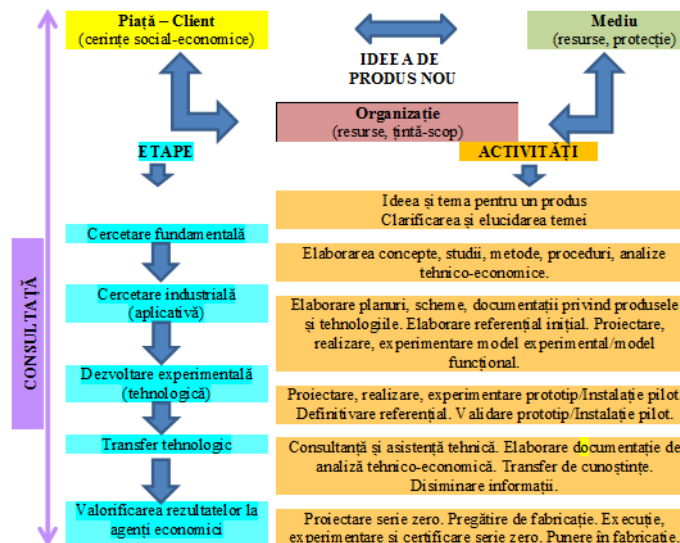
Piață – Client
(cerințe social-economice)

IDEEA DE PRODUS NOU

Mediu
(resurse, protecție)

Organizație
(resurse, țintă-scop)

ETAPE

ACTIVITĂȚI

CONSULTAȚĂ

Ideea și tema pentru un produs
Clarificarea și elucidarea temei

Cercetare fundamentală

Elaborarea concepte, studii, metode, proceduri, analize tehnico-economice.

Cercetare industrială (aplicativă)

Elaborare planuri, scheme, documentații privind produsele și tehnologiile. Elaborare referențial inițial. Proiectare, realizare, experimentare model experimental/model funcțional.

Dezvoltare experimentală (tehnologică)

Proiectare, realizare, experimentare prototip/Instalație pilot Definitivare referențial. Validare prototip/Instalație pilot.

Transfer tehnologic

Consultanță și asistență tehnică. Elaborare documentație de analiză tehnico-economică. Transfer de cunoștințe. Diseminare informații.

Valorificarea rezultatelor la agenți economici

Proiectare serie zero. Pregătire de fabricație. Execuție, experimentare și certificare serie zero. Punere în fabricație.